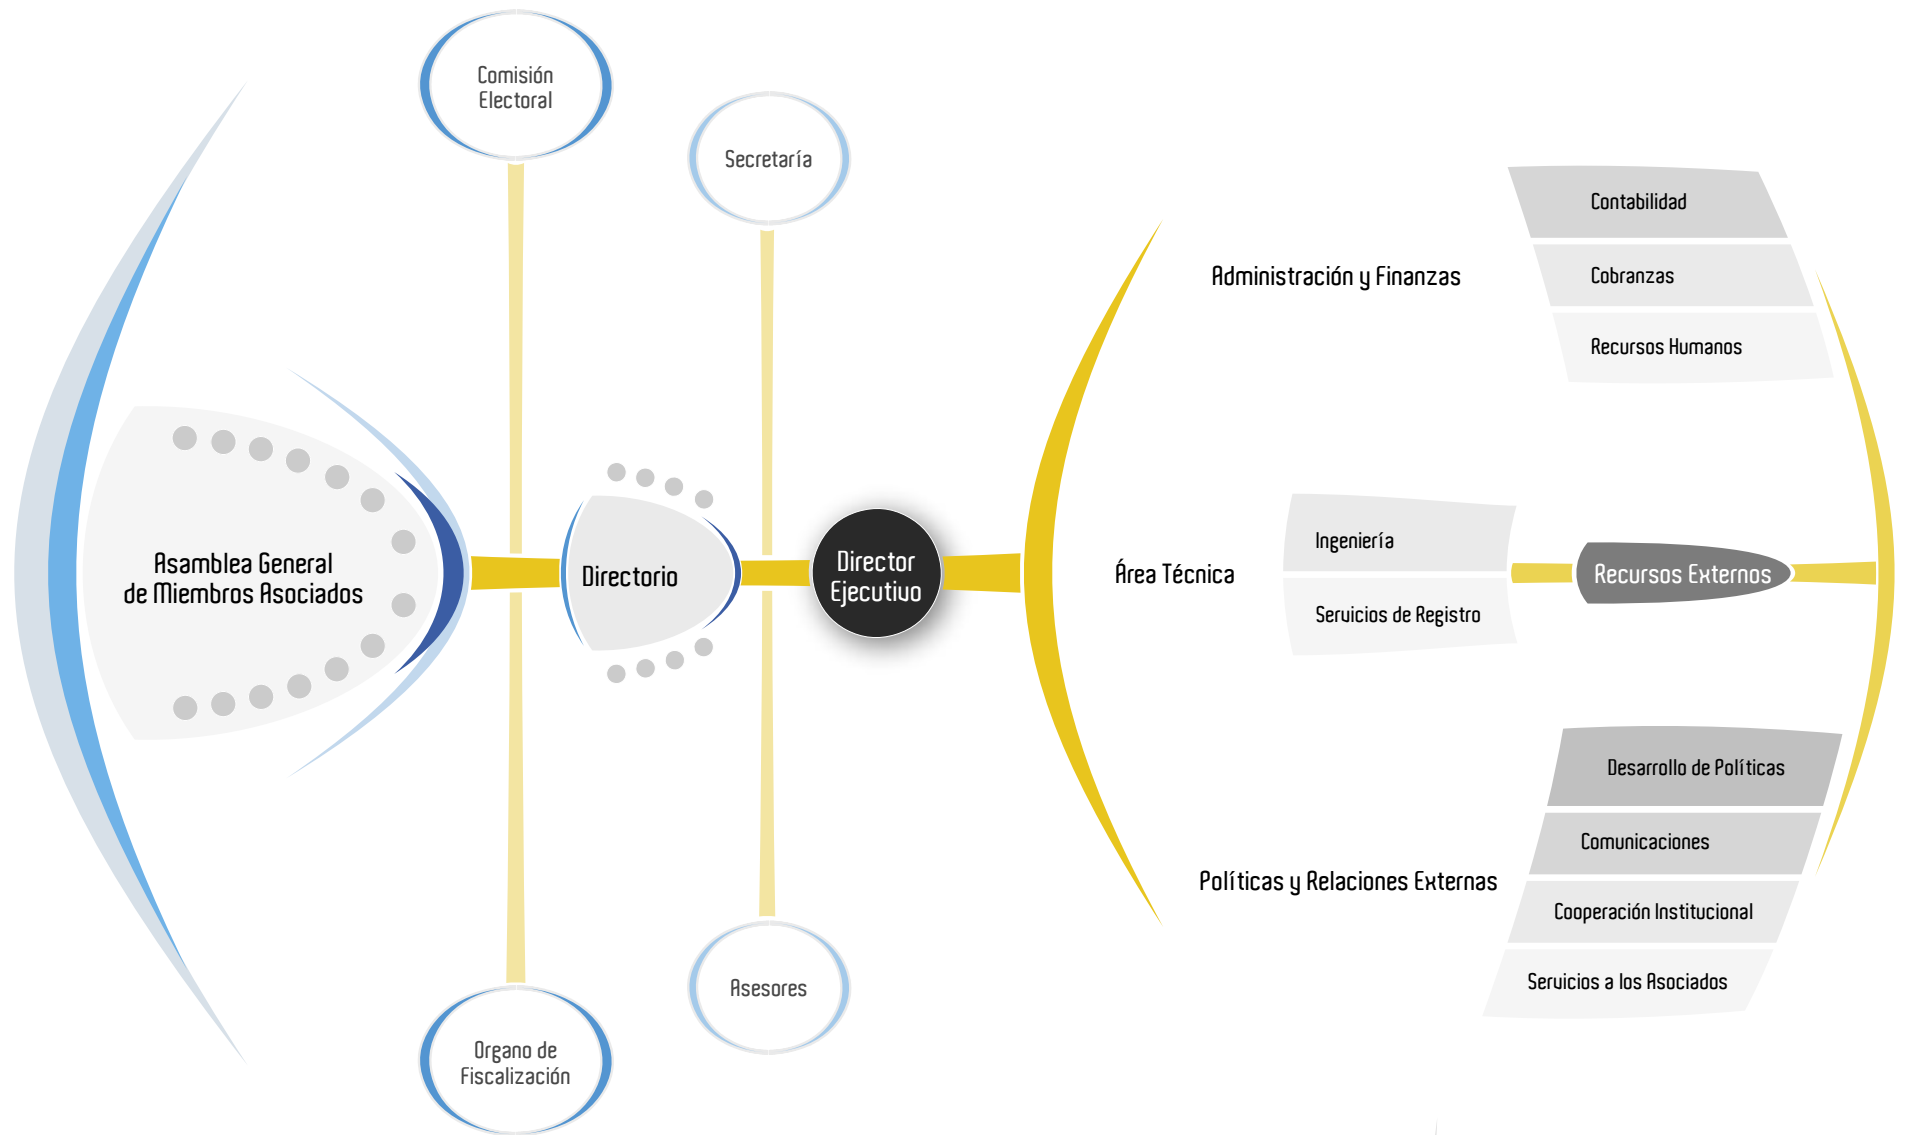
Comisión Electoral

Secretaría

Contabilidad

Administración y Finanzas

Cobranzas

Recursos Humanos

Asamblea General de Miembros Asociados

Directorio

Director Ejecutivo

Área Técnica

Ingeniería

Servicios de Registro

Recursos Externos

Desarrollo de Políticas

Comunicaciones

Políticas y Relaciones Externas

Cooperación Institucional

Servicios a los Asociados

Asesores

Organo de Fiscalización